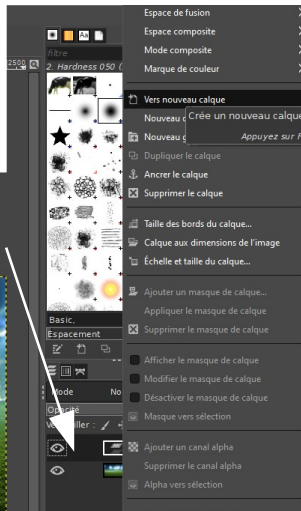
Espace de fusion
Espace composite
Mode composite
Marque de couleur
2500
filtre
2. Hardness 050 (
Vers nouveau calque
Nouveau
Crée un nouveau calque
Nouveau
Appuyez sur F
Dupliquer le calque
Ancrer le calque
Supprimer le calque
Taille des bords du calque...
Calque aux dimensions de l'image
Échelle et taille du calque...
Ajouter un masque de calque...
Appliquer le masque de calque
Supprimer le masque de calque
Basic,
Espacement
Afficher le masque de calque
Modifier le masque de calque
Désactiver le masque de calque
Masque vers sélection
Mode
No
Opacité
Verrouiller :
Ajouter un canal alpha
Supprimer le canal alpha
Alpha vers sélection